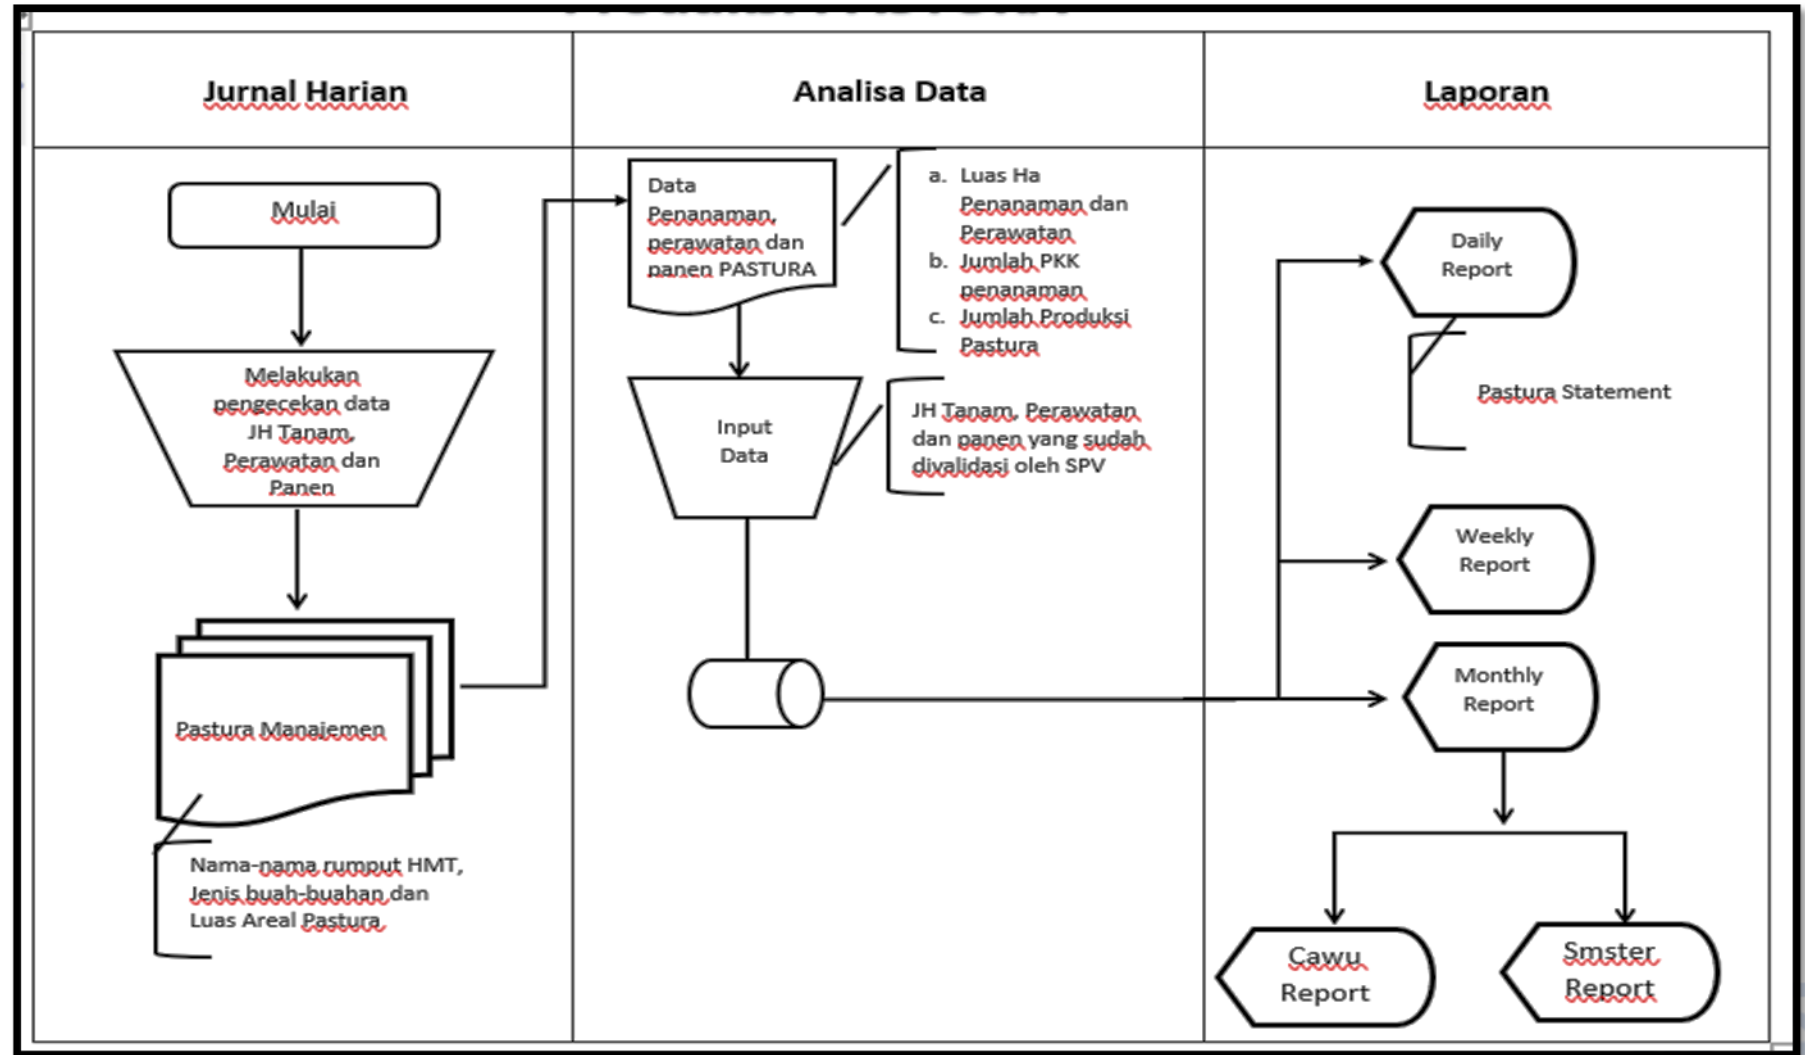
| Jurnal Harian | Analisa Data | Laporan |
|---|---|---|

Mulai

Melakukan pengecekan data JH Tanam, Perawatan dan Panen

Pastura Manajemen

Nama-nama rumput HMT, Jenis buah-buahan dan Luas Areal Pastura

Data Penanaman, perawatan dan panen PASTURA

a. Luas Ha Penanaman dan Perawatan
b. Jumlah PKK penanaman
c. Jumlah Produksi Pastura

Input Data

JH Tanam, Perawatan dan panen yang sudah divalidasi oleh SPV

Daily Report

Pastura Statement

Weekly Report

Monthly Report

Cawu Report

Smster Report